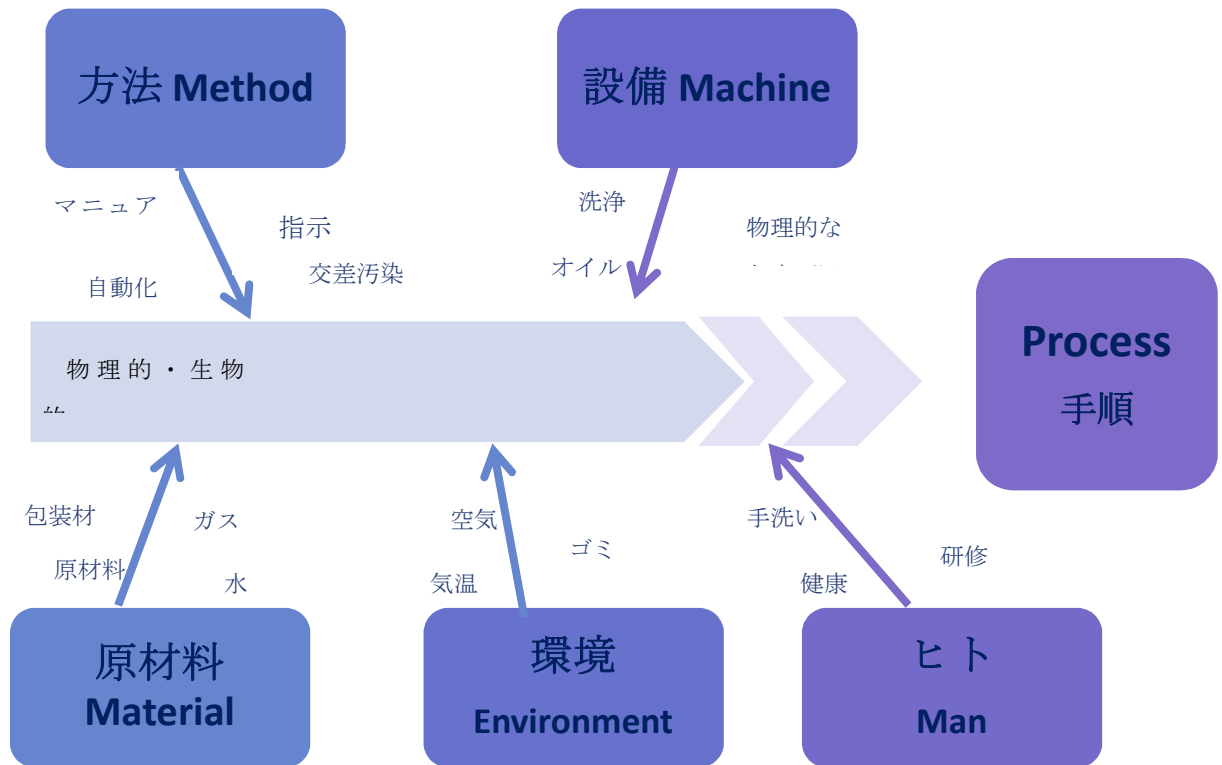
方法 Method

設備 Machine

マニュア

指示

洗浄

物理的な

自動化

交差汚染

オイル

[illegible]

物理的・生物

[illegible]

Process
手順

包装材

ガス

空気

ゴミ

手洗い

研修

原材料

水

気温

健康

原材料
Material

環境
Environment

ヒト
Man